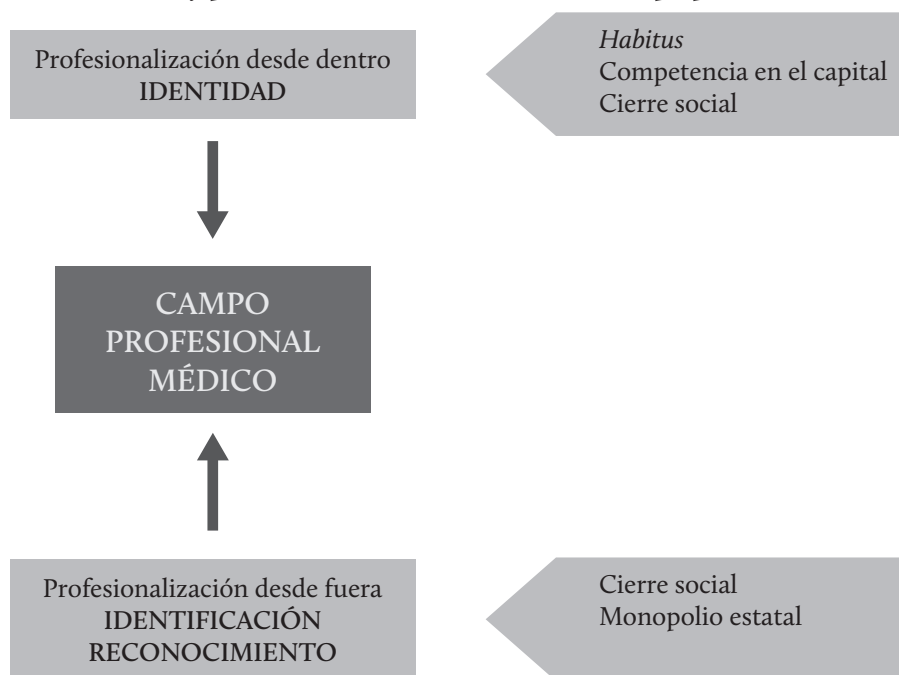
Profesionalización desde dentro
IDENTIDAD

Habitus
Competencia en el capital
Cierre social

CAMPO
PROFESIONAL
MÉDICO

Profesionalización desde fuera
IDENTIFICACIÓN
RECONOCIMIENTO

Cierre social
Monopolio estatal